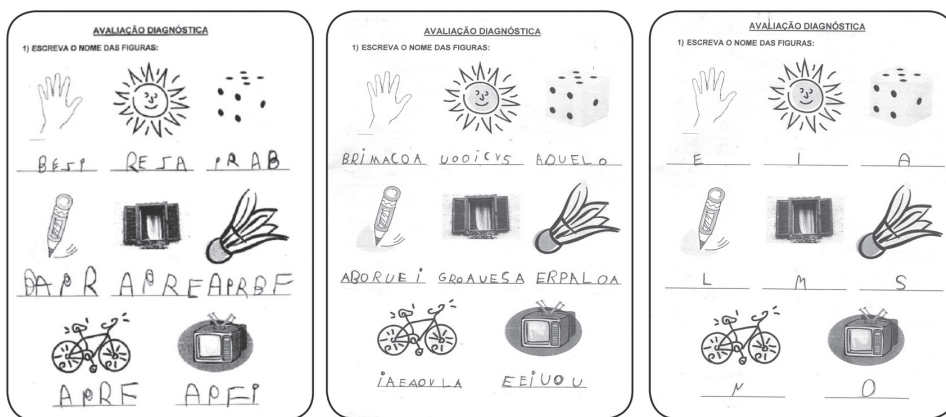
AVALIAÇÃO DIAGNÓSTICA
1) ESCREVA O NOME DAS FIGURAS:

BESI RESA RAB

BAPR APRE APRBF

APRF APFI

AVALIAÇÃO DIAGNÓSTICA
1) ESCREVA O NOME DAS FIGURAS:

BRIMACOA UOOICVS AOUELO

AEORUEI GROAUESA ERPALOA

IAEAOVLA EEIUOU

AVALIAÇÃO DIAGNÓSTICA
1) ESCREVA O NOME DAS FIGURAS:

E I A

L M S

N O